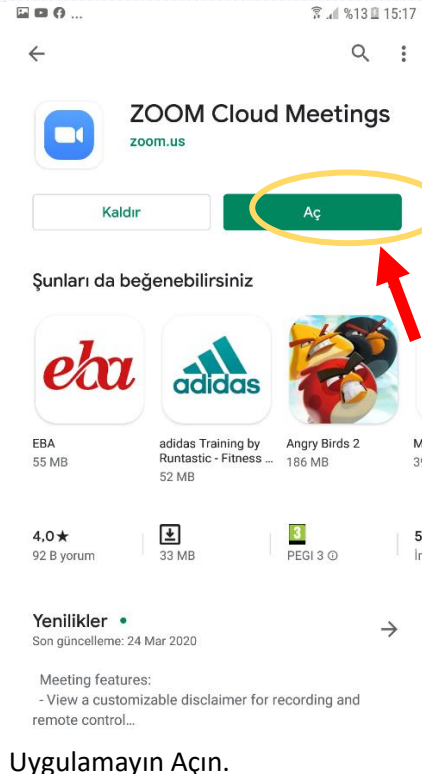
%13 15:17

ZOOM Cloud Meetings
zoom.us

Kaldır
Aç

Şunları da beğenebilirsiniz

eba
adidas

EBA
55 MB

adidas Training by Runtastic - Fitness ...
52 MB

Angry Birds 2
186 MB

M
3

4,0★
92 B yorum

33 MB

3
PEGI 3 ⓘ

5
İr

Yenilikler •
Son güncelleme: 24 Mar 2020

Meeting features:
- View a customizable disclaimer for recording and remote control...

Uygulamayın Açın.